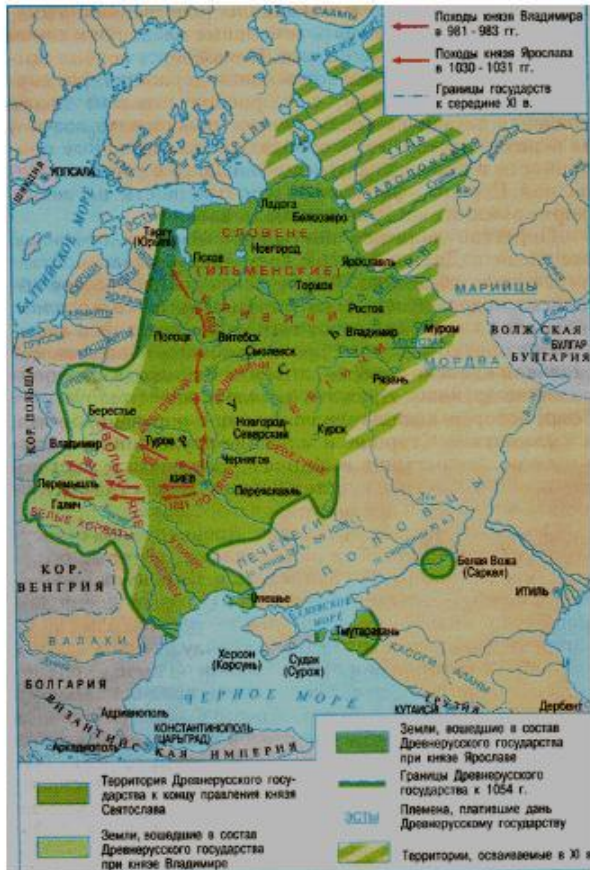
Походы князя Владимира в 981 - 983 гг.

Походы князя Ярослава в 1030 - 1031 гг.

Границы государств к середине XI в.

УППСАЛА

БАЛТИЙСКОЕ МОРЕ

ЧУДЬ

ЗАВОЛОЦКАЯ

Тюрп (Юрьев)

Ладога

Белоозеро

СЛОВЕНЕ (ИЛЬМЕНСКИЕ)

Псков

Новгород

Ярославль

Торжок

Ростов

КРИВИЧИ

МАРИЦЫ

Полоцк

Витебск

Владимир

Муром

ВОЛЖСКАЯ БУЛГАРИЯ

Смоленск

МОРДВА

Рязань

ВЯТИЧИ

КОР. ПОЛЬША

Берестье

Курск

Новгород-Северский

Владимир

Туров

Чернигов

Перемышль

КИЕВ

Переяславль

Галич

БЕЛЫЕ ХОРВАТЫ

ПЕЧЕНЕГИ

ПОЛОВЦЫ

Белая Вежа (Саркел)

КОР. ВЕНГРИЯ

ИТИЛЬ

ВАЛАХИ

Херсон (Корсунь)

Судак (Сурож)

Тмутаракань

БОЛГАРИЯ

ЧЕРНОЕ МОРЕ

Адрианополь

КОНСТАНТИНОПОЛЬ (ЦАРЬГРАД)

Аркадиополь

ВИЗАНТИЙСКАЯ ИМПЕРИЯ

Дербент

Территория Древнерусского государства к концу правления князя Святослава

Земли, вошедшие в состав Древнерусского государства при князе Владимире

Земли, вошедшие в состав Древнерусского государства при князе Ярославе

Границы Древнерусского государства к 1054 г.

ЭСТЫ

Племена, платившие дань Древнерусскому государству

Территории, осваиваемые в XI в.